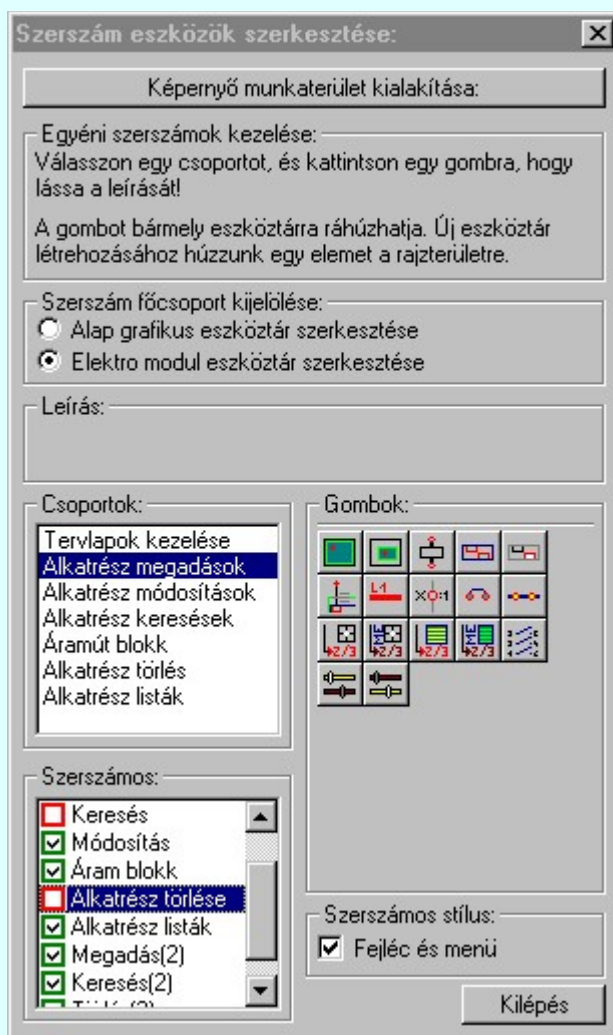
Szerszám eszközök szerkesztése:

Képernyő munkaterület kialakítása:

Egyéni szerszámok kezelése:
Válasszon egy csoportot, és kattintson egy gombra, hogy lássa a leírását!

A gombot bármely eszköztárra ráhúzhatja. Új eszköztár létrehozásához húzzunk egy elemet a rajzterületre.

Szerszám főcsoport kijelölése:
Alap grafikus eszköztár szerkesztése
Elektro modul eszköztár szerkesztése

Leírás:

Csoportok:
Tervlapok kezelése
Alkatrész megadások
Alkatrész módosítások
Alkatrész keresések
Áramút blokk
Alkatrész törlés
Alkatrész listák

Gombok:

L1
×○:1
2/3
2/3
2/3
2/3

Szerszámos:
Keresés
Módosítás
Áram blokk
Alkatrész törlése
Alkatrész listák
Megadás(2)
Keresés(2)
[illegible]

Szerszámos stílus:
Fejléc és menü

Kilépés